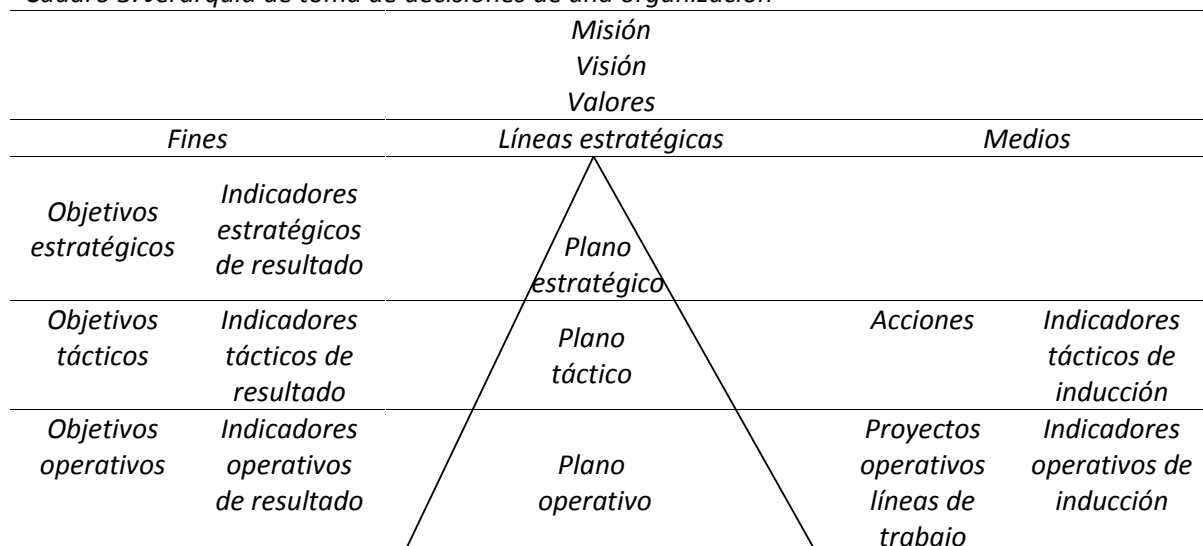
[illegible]

Misión
Visión
Valores

| Fines | | Líneas estratégicas | Medios | |
|---|---|---|---|---|
| Objetivos estratégicos | Indicadores estratégicos de resultado | Plano estratégico | | |
| Objetivos tácticos | Indicadores tácticos de resultado | Plano táctico | Acciones | Indicadores tácticos de inducción |
| Objetivos operativos | Indicadores operativos de resultado | Plano operativo | Proyectos operativos líneas de trabajo | Indicadores operativos de inducción |